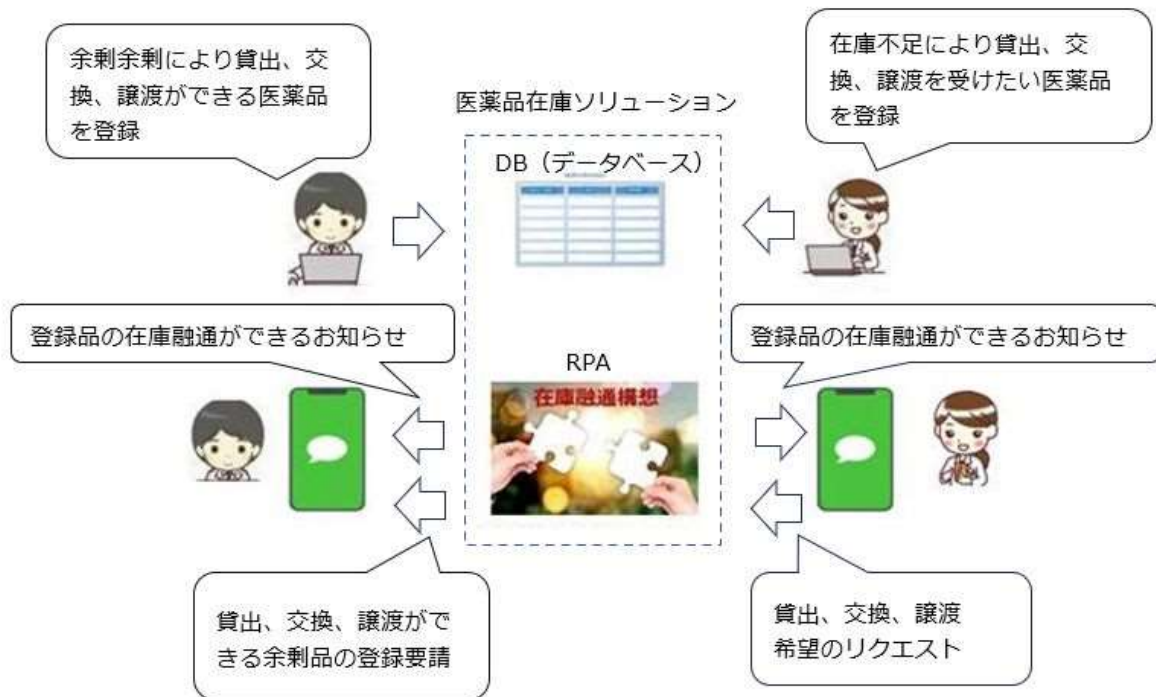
余剰余剰により貸出、交換、譲渡ができる医薬品を登録

医薬品在庫ソリューション

在庫不足により貸出、交換、譲渡を受けたい医薬品を登録

DB（データベース）

登録品の在庫融通ができるお知らせ

RPA

在庫融通構想

登録品の在庫融通ができるお知らせ

貸出、交換、譲渡ができる余剰品の登録要請

貸出、交換、譲渡希望のリクエスト